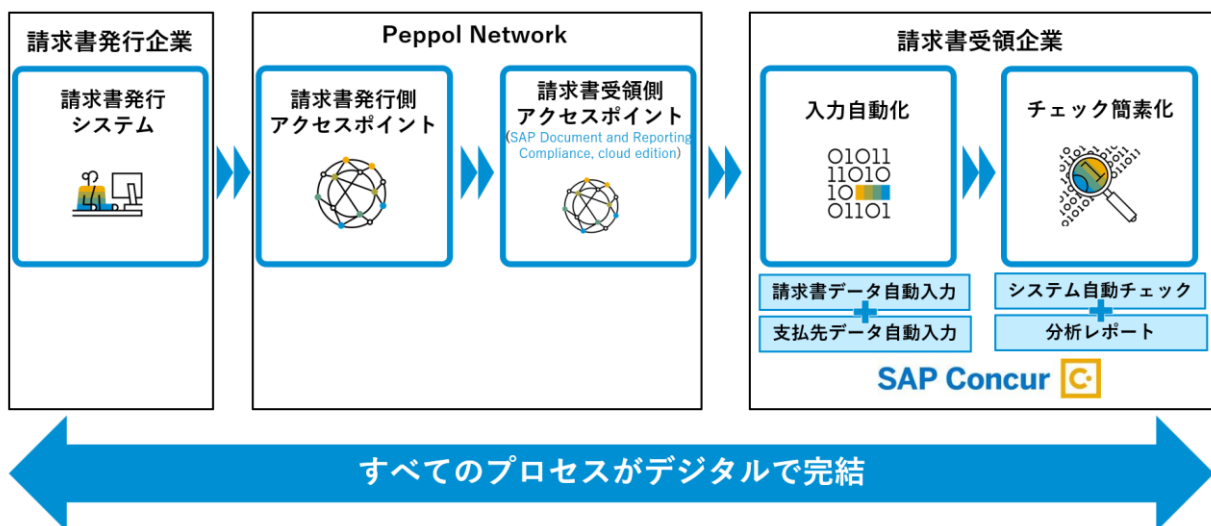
請求書発行企業

請求書発行システム

Peppol Network

請求書発行側アクセスポイント

請求書受領側アクセスポイント
(SAP Document and Reporting Compliance, cloud edition)

請求書受領企業

入力自動化

01011
11010
10
01101

請求書データ自動入力
支払先データ自動入力

チェック簡素化

システム自動チェック
分析レポート

SAP Concur

すべてのプロセスがデジタルで完結